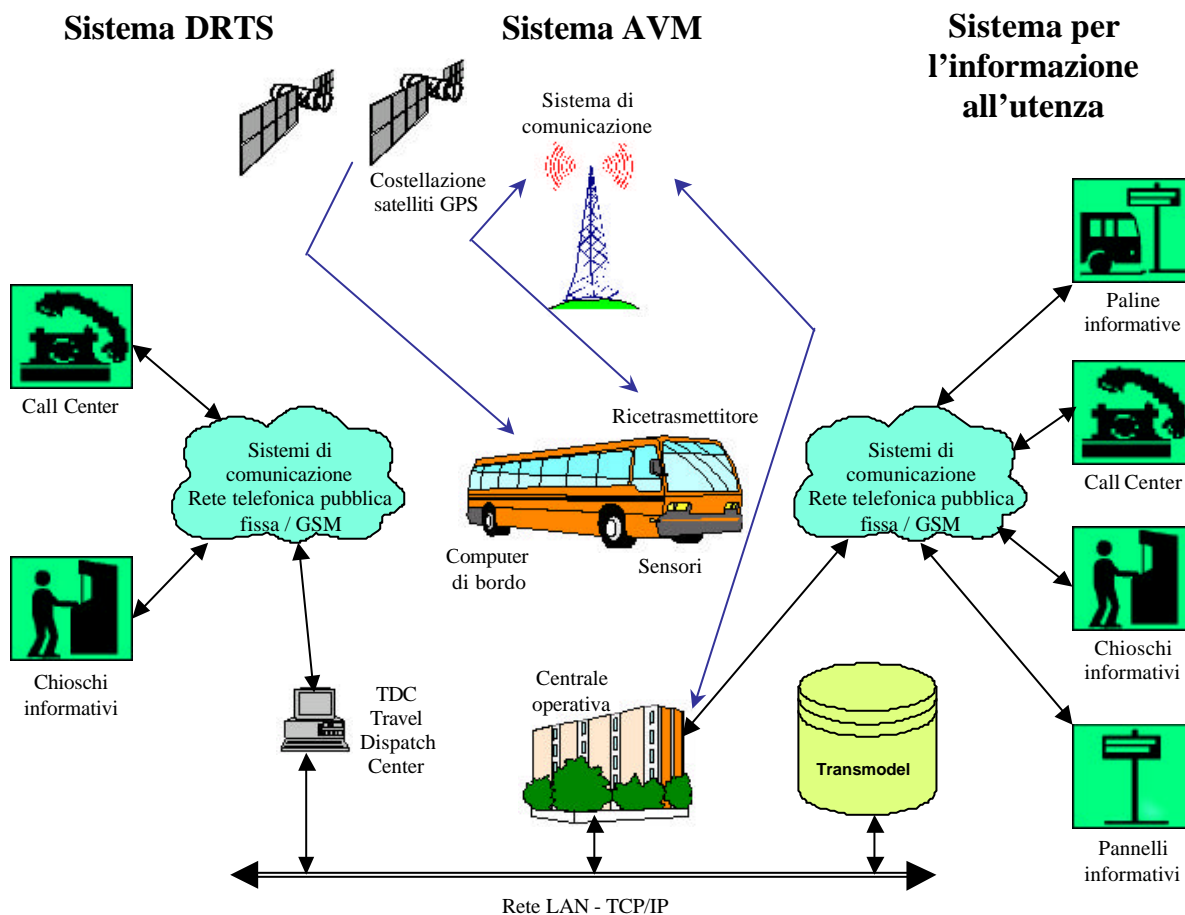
Sistema DRTS

Sistema AVM

Sistema per l'informazione all'utenza

Sistema di comunicazione

Costellazione satelliti GPS

Paline informative

Call Center

Sistemi di comunicazione Rete telefonica pubblica fissa / GSM

Ricetrasmettitore

Computer di bordo

Sensori

Sistemi di comunicazione Rete telefonica pubblica fissa / GSM

Call Center

Chioschi informativi

Chioschi informativi

TDC Travel Dispatch Center

Centrale operativa

Transmodel

Pannelli informativi

Rete LAN - TCP/IP